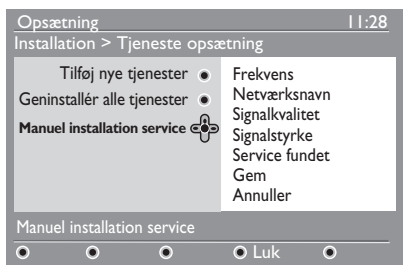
Opsætning 11:28

Installation > Tjeneste opsætning

Tilføj nye tjenester

Geninstallér alle tjenester

Manuel installation service

Frekvens

Netværksnavn

Signalkvalitet

Signalstyrke

Service fundet

Gem

Annuller

Manuel installation service

Luk